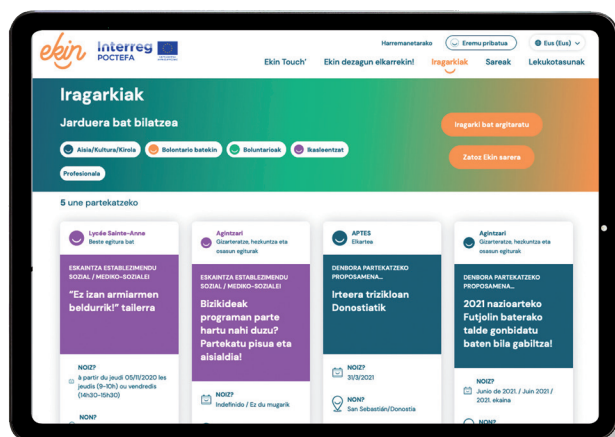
ekin Interreg POCTEFA

Harremanetarako
Eremu pribatua
Eus (Eus)

Ekin Touch' Ekin dezagun elkarrekin! Iragarkiak Sareak Lekukotasunak

Iragarkiak

Jarduera bat bilatzea

Aisia/Kultura/Kirola Bolontario batekin Boluntarioak Ikasleentzat Profesionala

Iragarki bat argitaratu

Zatoz Ekin sarera

5 une partekatzeko

Lycée Sainte-Anne
Beste egitura bat

ESKAINTZA ESTABLEZIMENDU SOZIAL / MEDIKO-SOZIALEI

"Ez izan armiarmen beldurrik!" tailerra

NOIZ?
à partir du jeudi 05/11/2020 les jeudis (9h-10h) ou vendredis (14h30-15h30)

NON?

Agintzari
Gizarteratze, hezkuntza eta osasun egiturak

ESKAINTZA ESTABLEZIMENDU SOZIAL / MEDIKO-SOZIALEI

Bizikideak programan parte hartu nahi duzu? Partekatu pisua eta aisialdia!

NOIZ?
Indefinido / Ez du mugarik

APTES
Elkartea

DENBORA PARTEKATZEKO PROPOSAMENA...

Irteera trizikloan Donostiatik

NOIZ?
31/3/2021

NON?
San Sebastián/Donostia

Agintzari
Gizarteratze, hezkuntza eta osasun egiturak

DENBORA PARTEKATZEKO PROPOSAMENA...

2021 nazioarteko Futjolin batreko talde gonbidatu baten bila gabiltza!

NOIZ?
Junio de 2021. / Juin 2021 / 2021. ekaina

NON?